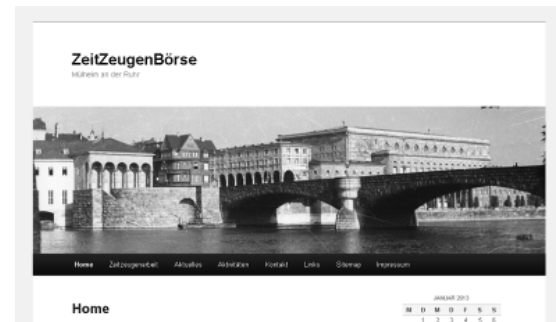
ZeitZeugenBörse

Mülheim an der Ruhr

Home Zeitzeugenarbeit Aktuelles Aktivitäten Kontakt Links Sitemap Impressum

Home

JANUAR 2013

| M | D | M | D | F | S | S |
|---|---|---|---|---|---|---|
| | 1 | 2 | 3 | 4 | 5 | 6 |